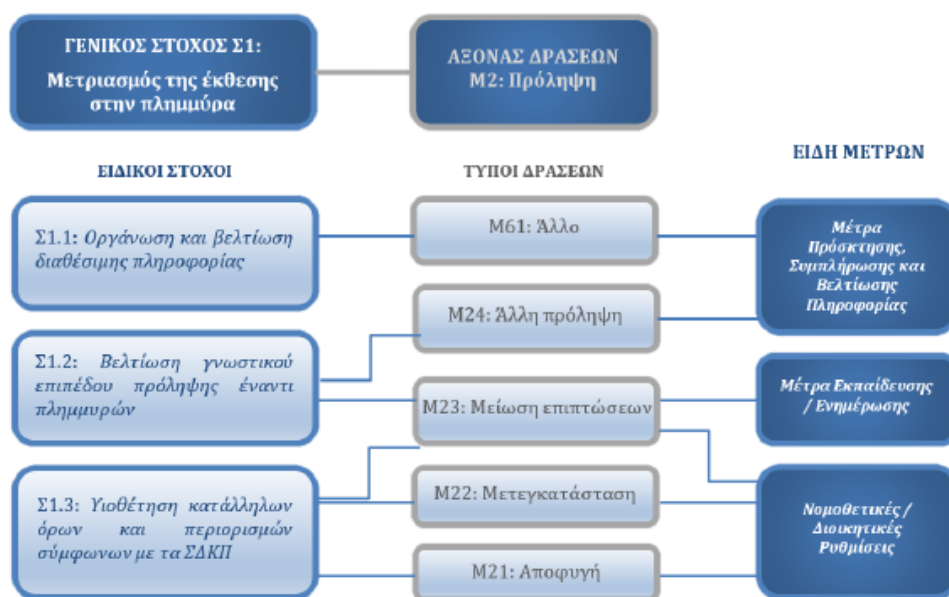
ΓΕΝΙΚΟΣ ΣΤΟΧΟΣ Σ1:
Μετριασμός της έκθεσης στην πλημμύρα

ΑΞΟΝΑΣ ΔΡΑΣΕΩΝ
Μ2: Πρόληψη

ΕΙΔΙΚΟΙ ΣΤΟΧΟΙ

ΤΥΠΟΙ ΔΡΑΣΕΩΝ

ΕΙΔΗ ΜΕΤΡΩΝ

Σ1.1: Οργάνωση και βελτίωση διαθέσιμης πληροφορίας

Μ61: Άλλο

Μέτρα Πρόσκτησης, Συμπλήρωσης και Βελτίωσης Πληροφορίας

Μ24: Άλλη πρόληψη

Σ1.2: Βελτίωση γνωστικού επιπέδου πρόληψης έναντι πλημμυρών

Μ23: Μείωση επιπτώσεων

Μέτρα Εκπαίδευσης / Ενημέρωσης

Σ1.3: Υιοθέτηση κατάλληλων όρων και περιορισμών σύμφωνων με τα ΣΔΚΠ

Μ22: Μετεγκατάσταση

Νομοθετικές / Διοικητικές Ρυθμίσεις

Μ21: Αποφυγή